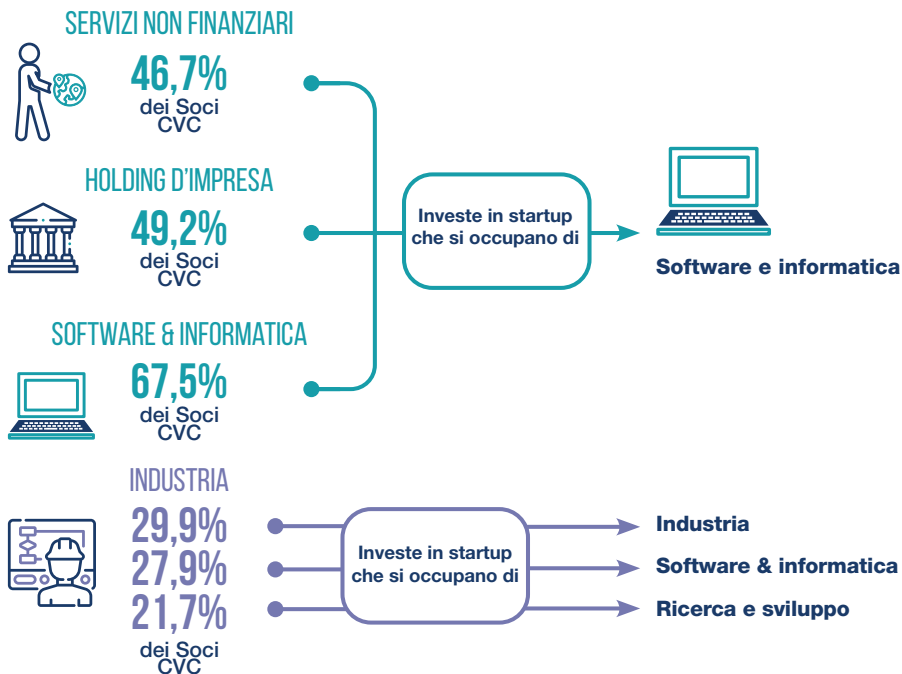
SERVIZI NON FINANZIARI
46,7%
dei Soci CVC

HOLDING D'IMPRESA
49,2%
dei Soci CVC

SOFTWARE & INFORMATICA
67,5%
dei Soci CVC

Investe in startup che si occupano di

Software e informatica

INDUSTRIA
29,9%
27,9%
21,7%
dei Soci CVC

Investe in startup che si occupano di

Industria
Software & informatica
Ricerca e sviluppo